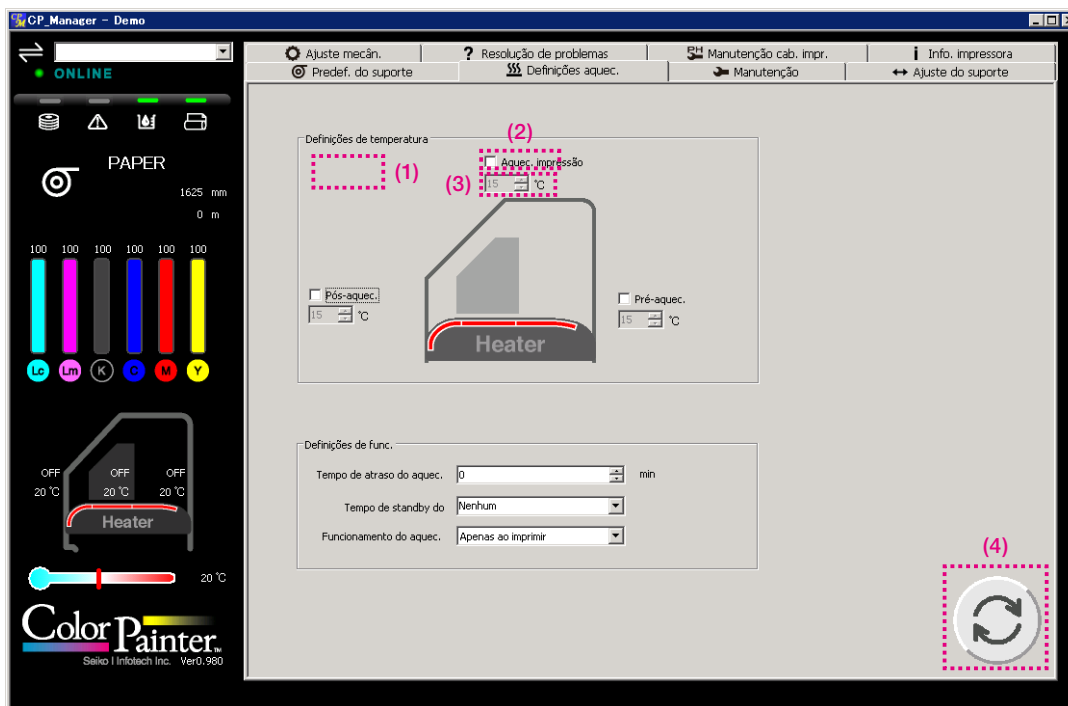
CP_Manager - Demo

ONLINE

PAPER

1625 mm

0 m

100 100 100 100 100 100

Lc Lm K C M Y

OFF OFF OFF
20 ℃ 20 ℃ 20 ℃

Heater

20 ℃

ColorPainter.
Seiko I Infotech Inc. Ver0.980

Ajuste mecân. | Resolução de problemas | Manutenção cab. impr. | Info. impressora
Predef. do suporte | Definições aquec. | Manutenção | Ajuste do suporte

Definições de temperatura

(1)

(2)

Aquec. impressão

(3)

15 ℃

Pós-aquec.

15 ℃

Heater

Pré-aquec.

15 ℃

Definições de func.

Tempo de atraso do aquec. 0 min

Tempo de standby do Nenhum

Funcionamento do aquec. Apenas ao imprimir

(4)